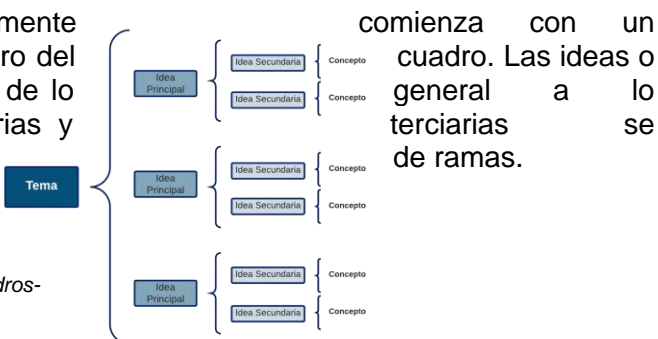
mente
ro del
de lo
rias y

Tema

Idea Principal
Idea Secundaria
Concepto
Idea Secundaria
Concepto

Idea Principal
Idea Secundaria
Concepto
Idea Secundaria
Concepto

Idea Principal
Idea Secundaria
Concepto
Idea Secundaria
Concepto

dros-

comienza con un cuadro. Las ideas o general a lo terciarias se de ramas.